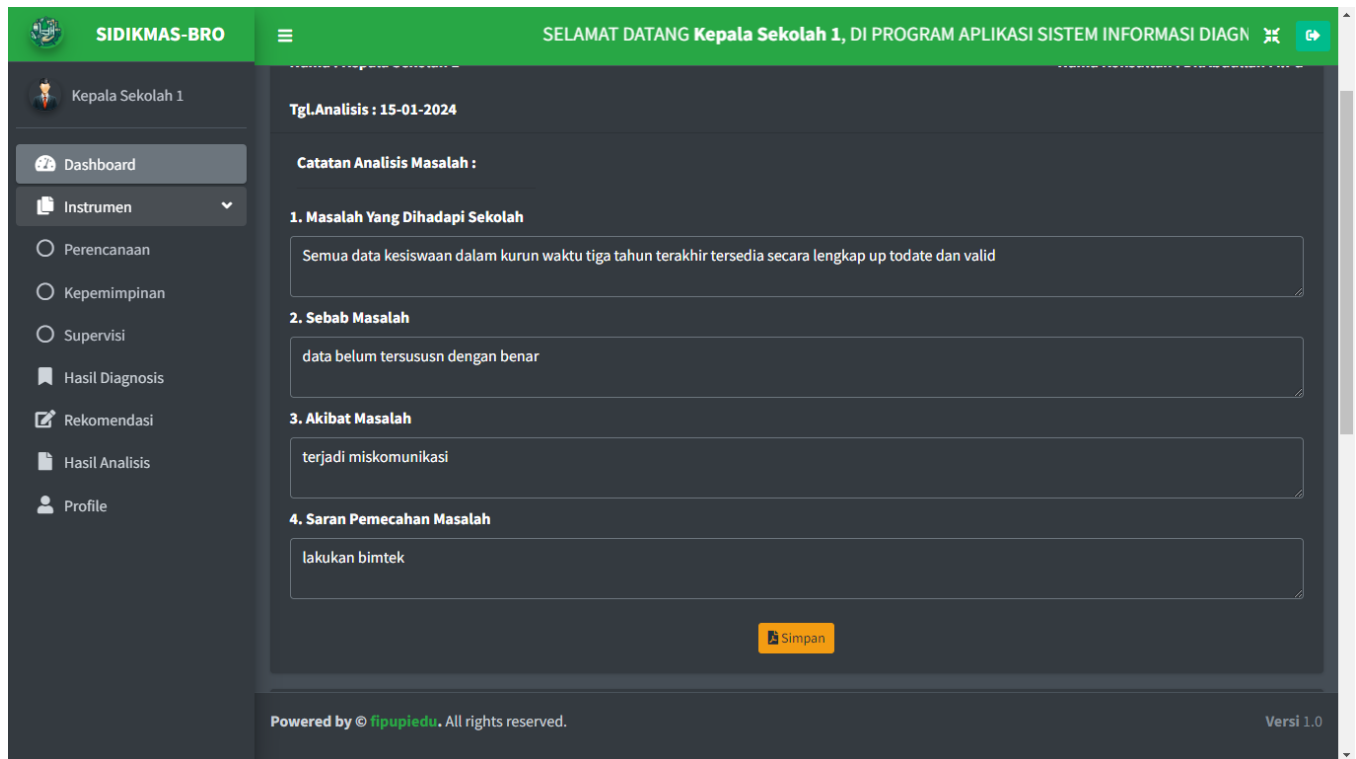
SIDIKMAS-BRO

SELAMAT DATANG **Kepala Sekolah 1**, DI PROGRAM APLIKASI SISTEM INFORMASI DIAGN

Kepala Sekolah 1

Dashboard

Instrumen

Perencanaan

Kepemimpinan

Supervisi

Hasil Diagnosis

Rekomendasi

Hasil Analisis

Profile

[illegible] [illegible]

Tgl.Analisis : 15-01-2024

Catatan Analisis Masalah :

1. Masalah Yang Dihadapi Sekolah

Semua data kesiswaan dalam kurun waktu tiga tahun terakhir tersedia secara lengkap up todate dan valid

2. Sebab Masalah

data belum tersususn dengan benar

3. Akibat Masalah

terjadi miskomunikasi

4. Saran Pemecahan Masalah

lakukan bimtek

Simpan

Powered by © fipupiedu. All rights reserved.

Versi 1.0